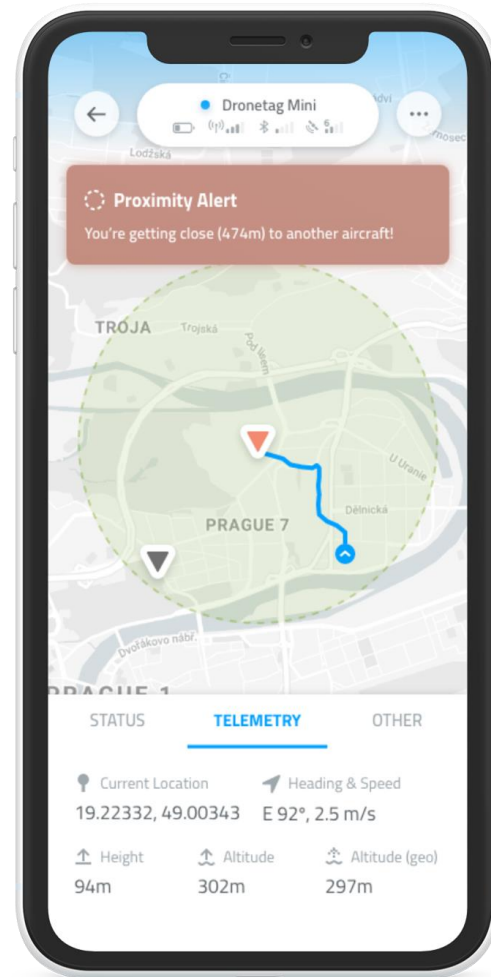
Dronetag Mini

Lodžská

Proximity Alert
You're getting close (474m) to another aircraft!

TROJA
Trojská
Pod Velkem
U Uranie
Dělnická
PRAGUE 7
Dvořákovo nábř.
PRAGUE 1

STATUS
TELEMETRY
OTHER

Current Location
19.22332, 49.00343
Heading & Speed
E 92°, 2.5 m/s
Height
94m
Altitude
302m
Altitude (geo)
297m